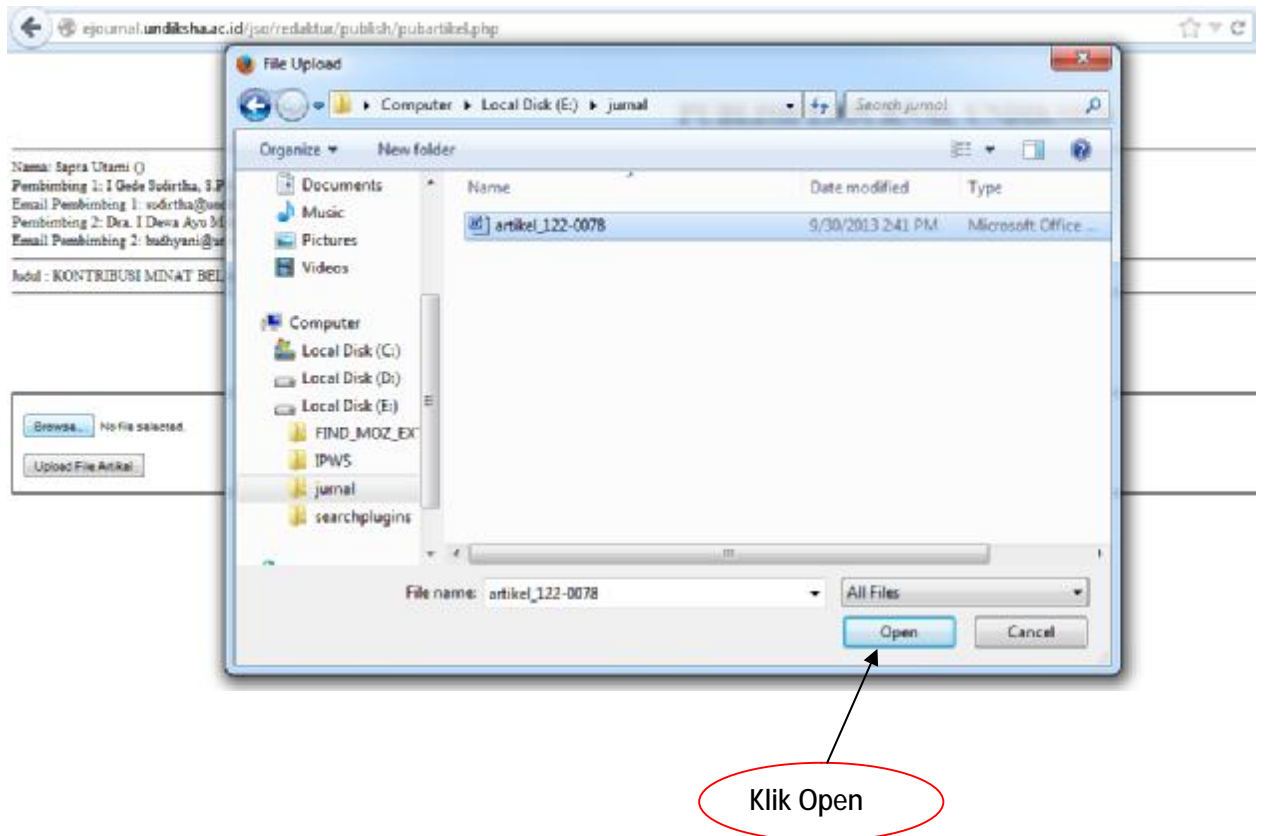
ejournal.undiksha.ac.id/jso/redaktur/publish/pubartikel.php

File Upload

Computer ▸ Local Disk (E:) ▸ jurnal

Search jurnal

Organize ▾ New folder

Nama: Sapra Utami ()
Pembimbing 1: I Gede Sudirtha, S.P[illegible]
Email Pembimbing 1: sudirtha@und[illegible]
Pembimbing 2: Dra. I Dewa Ayu M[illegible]
Email Pembimbing 2: budhyani@u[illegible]

Judul : KONTRIBUSI MINAT BEL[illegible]

Documents
Music
Pictures
Videos
Computer
Local Disk (C:)
Local Disk (D:)
Local Disk (E:)
FIND_MOZ_EX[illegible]
IPWS
jurnal
searchplugins

| Name | Date modified | Type |
|---|---|---|
| artikel_122-0078 | 9/30/2013 2:41 PM | Microsoft Office ... |

Browse... No file selected.

Upload File Artikel

File name: artikel_122-0078

All Files

Open

Cancel

Klik Open